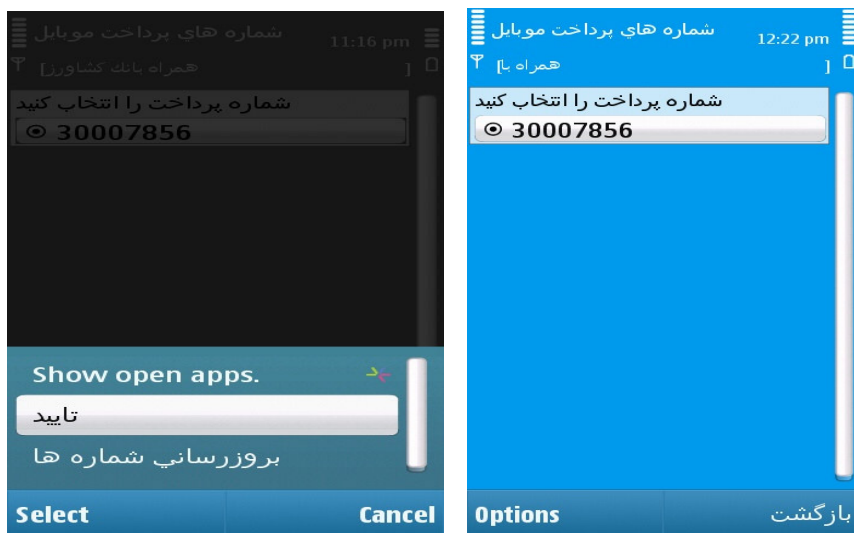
شماره هاي پرداخت موبايل
11:16 pm
همراه بانک کشاورز
شماره پرداخت را انتخاب کنيد
30007856
Show open apps.
تاييد
بروزرساني شماره ها
Select
Cancel

شماره هاي پرداخت موبايل
12:22 pm
همراه با
شماره پرداخت را انتخاب کنيد
30007856
Options
بازگشت